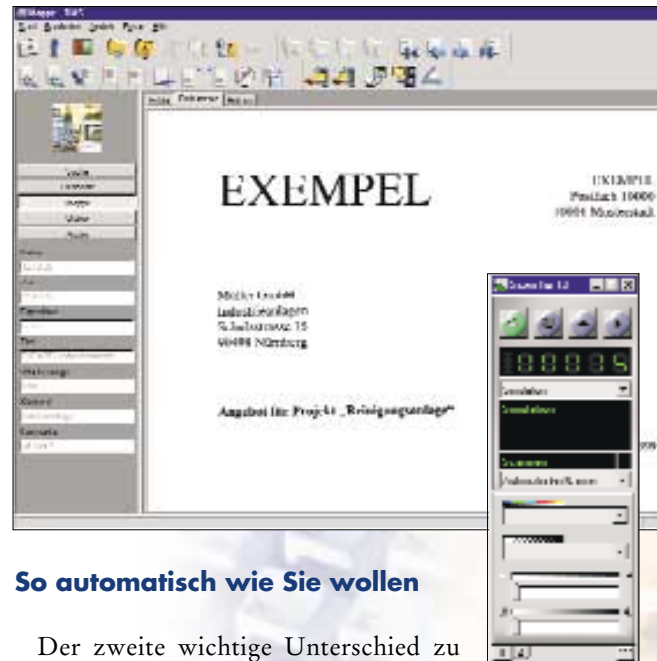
EXEMPEL

EXEMPEL
Postfach 10000
00001 Musterstadt

Müller GmbH
Industrieanlagen
Schulstrasse 15
90490 Nürnberg

Angebot für Projekt „Reinigungsanlage"

So automatisch wie Sie wollen

Der zweite wichtige Unterschied zu